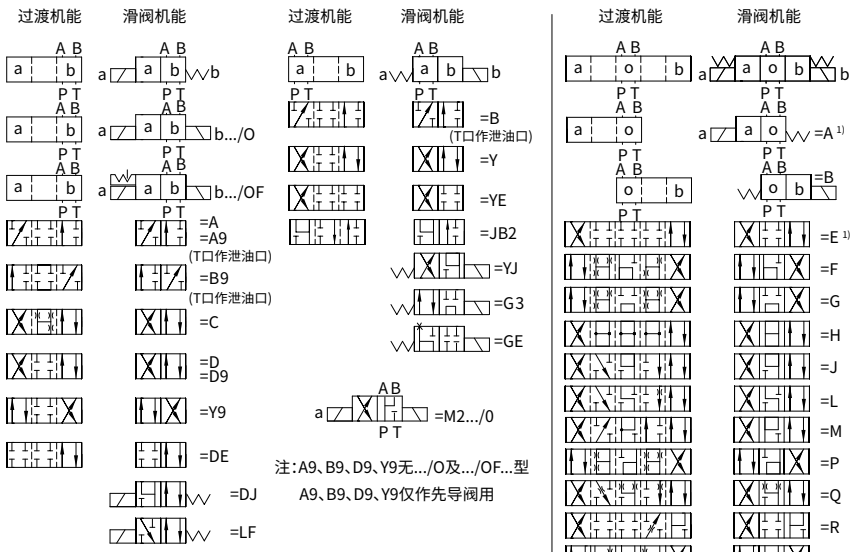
过渡机能 滑阀机能

A B
a b
P T

A B
a a b b
P T

A B
a b
P T

A B
a a b b.../O
P T

A B
a b
P T

A B
a a b b.../OF
P T

=A
=A9
(T口作泄油口)

=B9
(T口作泄油口)

=C

=D
=D9

=Y9

=DE

=DJ

=LF

过渡机能 滑阀机能

A B
a b
P T

A B
a a b b
P T

=B
(T口作泄油口)

=Y

=YE

=JB2

=YJ

=G3

=GE

A B
a =M2.../0
P T

注:A9、B9、D9、Y9无.../O及.../OF...型
A9、B9、D9、Y9仅作先导阀用

过渡机能 滑阀机能

A B
a o b
P T

A B
a a o b b
P T

A B
a o
P T

A B
a a o =A 1)
P T

A B
o b
P T

A B
o b =B
P T

=E 1)

=F

=G

=H

=J

=L

=M

=P

=Q

=R